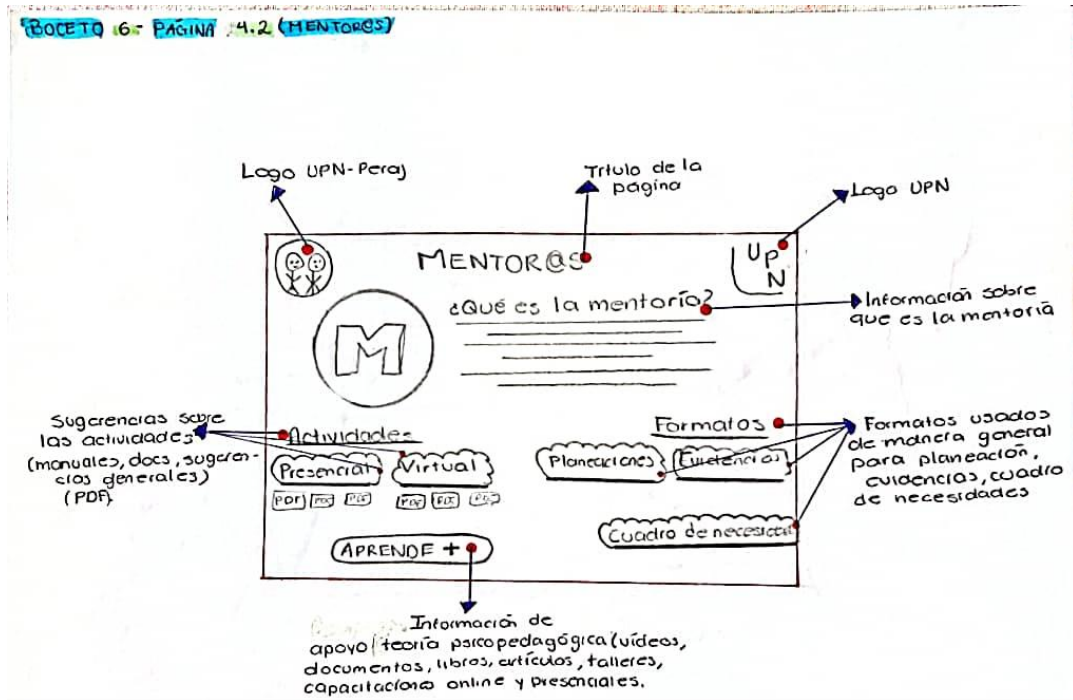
BOCETO 6- PÁGINA 4.2 (MENTOR@S)

Logo UPN-Peraj

Título de la página

Logo UPN

MENTOR@S

UPN

¿Qué es la mentoría?

Información sobre que es la mentoría

M

Sugerencias sobre las actividades (manuales, docs, sugerencias generales) (PDF)

Actividades

Presencial

Virtual

PDF PDF PDF

PDF PDF PDF

Formatos

Formatos usados de manera general para planeación, evidencias, cuadro de necesidades

Planeaciones

Evidencias

Cuadro de necesidades

APRENDE +

Información de apoyo/teoría psicopedagógica (vídeos, documentos, libros, artículos, talleres, capacitaciones online y presenciales.